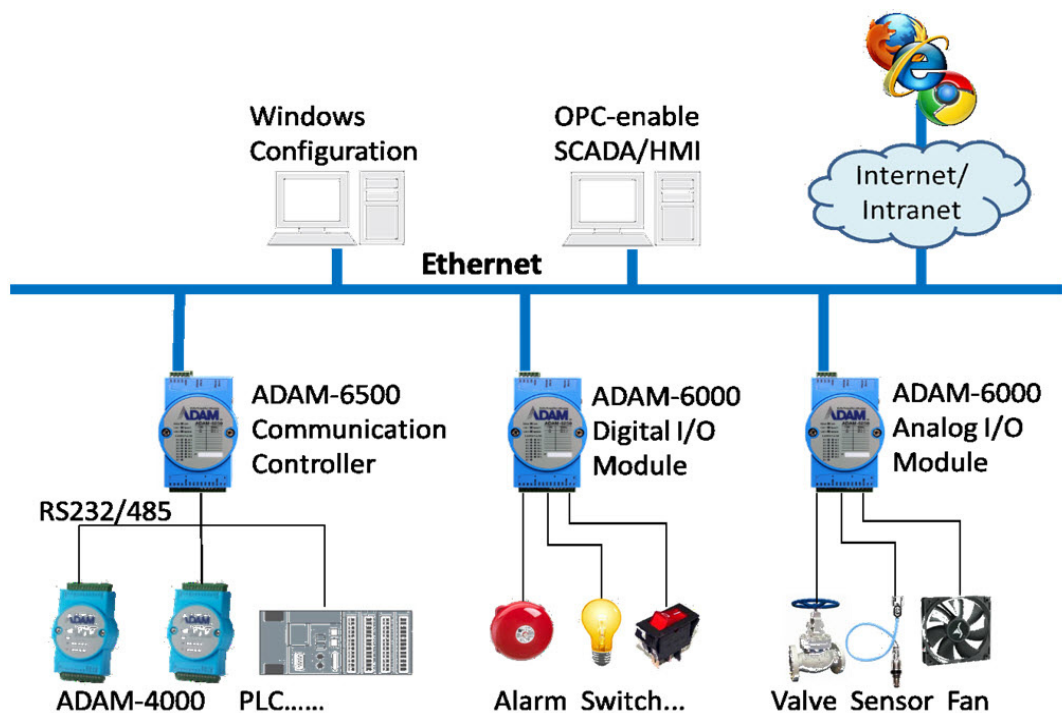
Windows Configuration

OPC-enable SCADA/HMI

Internet/ Intranet

Ethernet

ADAM-6500 Communication Controller

ADAM-6000 Digital I/O Module

ADAM-6000 Analog I/O Module

RS232/485

ADAM-4000 PLC......

Alarm Switch...

Valve Sensor Fan